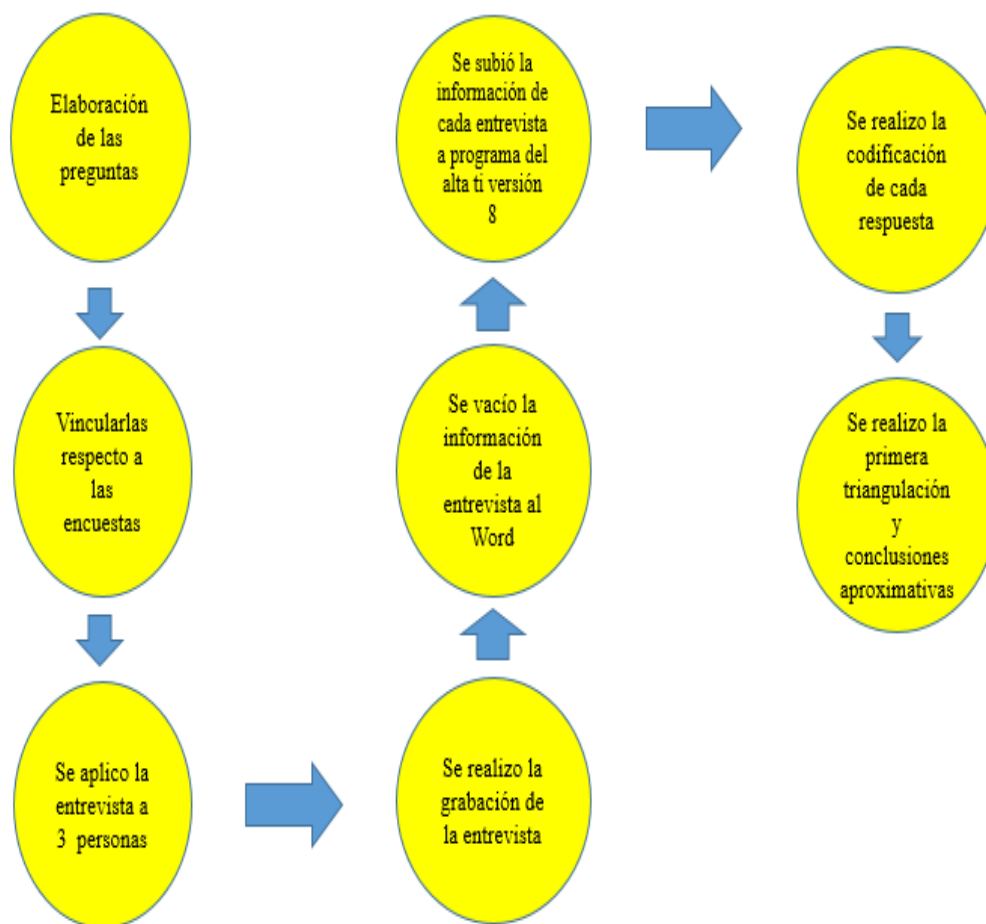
Elaboración de las preguntas

Vincularlas respecto a las encuestas

Se aplico la entrevista a 3 personas

Se realizo la grabación de la entrevista

Se vacío la información de la entrevista al Word

Se subió la información de cada entrevista a programa del alta ti versión 8

Se realizo la codificación de cada respuesta

Se realizo la primera triangulación y conclusiones aproximativas